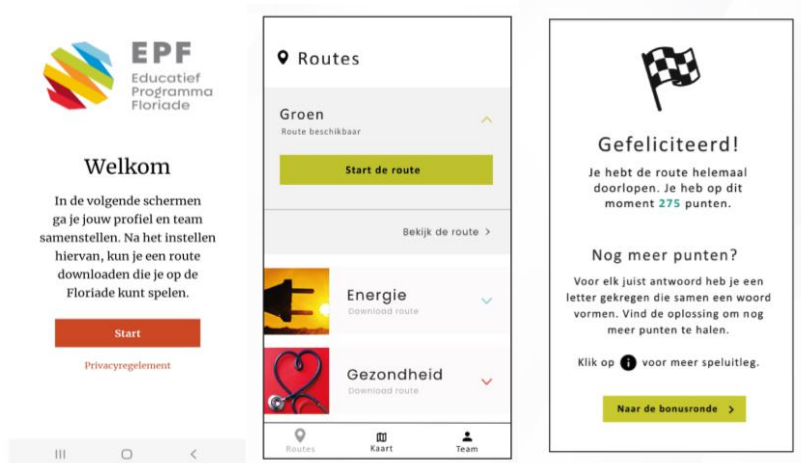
EPF
Educatief
Programma
Floriade

Welkom

In de volgende schermen ga je jouw profiel en team samenstellen. Na het instellen hiervan, kun je een route downloaden die je op de Floriade kunt spelen.

Start

Privacyregelement

Routes

Groen
Route beschikbaar

Start de route

Bekijk de route >

Energie
Download route

Gezondheid
Download route

Routes
Kaart
Team

Gefeliciteerd!

Je hebt de route helemaal doorlopen. Je heb op dit moment 275 punten.

Nog meer punten?

Voor elk juist antwoord heb je een letter gekregen die samen een woord vormen. Vind de oplossing om nog meer punten te halen.

Klik op i voor meer speluitleg.

Naar de bonusronde >